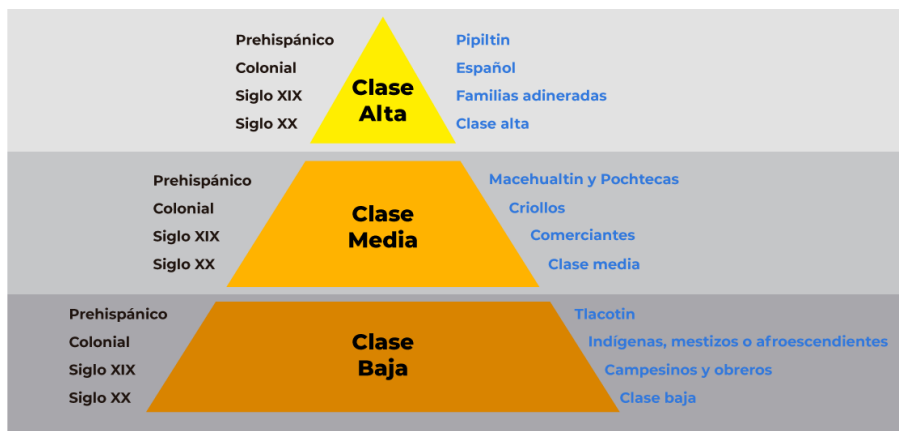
Prehispánico
Colonial
Siglo XIX
Siglo XX

Clase Alta

Pipiltin
Español
Familias adineradas
Clase alta

Prehispánico
Colonial
Siglo XIX
Siglo XX

Clase Media

Macehualtin y Pochtecas
Criollos
Comerciantes
Clase media

Prehispánico
Colonial
Siglo XIX
Siglo XX

Clase Baja

Tlacotin
Indígenas, mestizos o afroescendientes
Campesinos y obreros
Clase baja